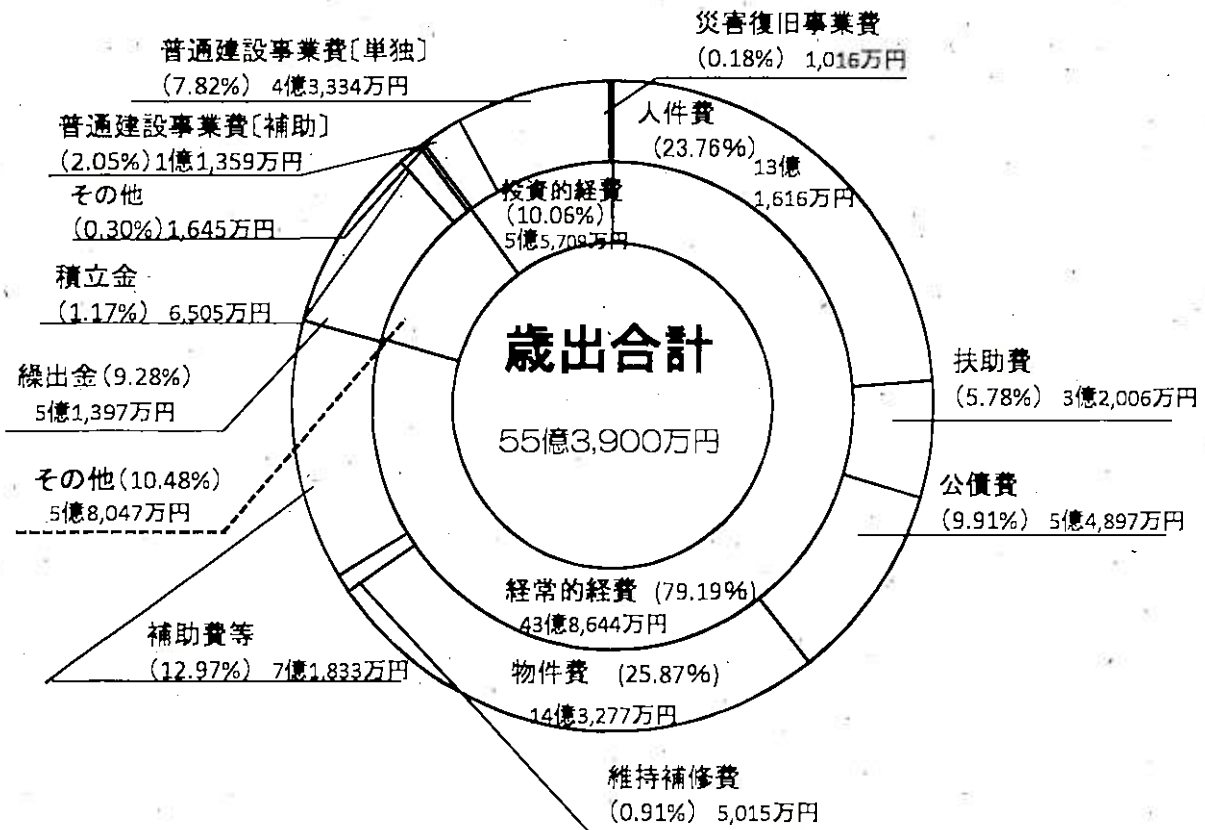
普通建設事業費〔単独〕
(7.82%) 4億3,334万円

災害復旧事業費
(0.18%) 1,016万円

普通建設事業費〔補助〕
(2.05%) 1億1,359万円

人件費
(23.76%) 13億1,616万円

その他
(0.30%) 1,645万円

投資的経費
(10.06%)
5億5,709万円

積立金
(1.17%) 6,505万円

歳出合計

55億3,900万円

繰出金 (9.28%)
5億1,397万円

扶助費
(5.78%) 3億2,006万円

その他 (10.48%)
5億8,047万円

公債費
(9.91%) 5億4,897万円

経常的経費 (79.19%)
43億8,644万円

補助費等
(12.97%) 7億1,833万円

物件費 (25.87%)
14億3,277万円

維持補修費
(0.91%) 5,015万円